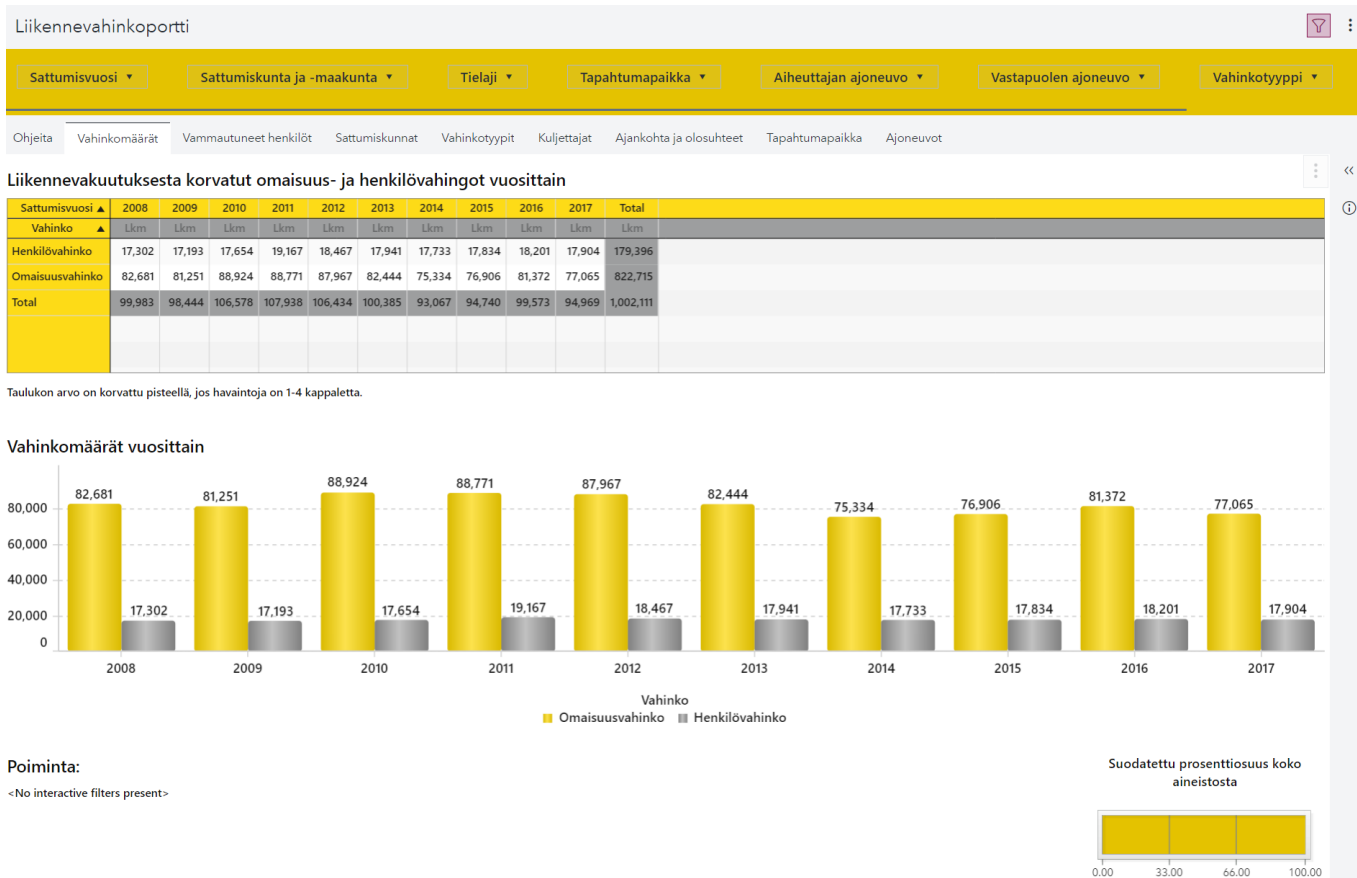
Liikennevahinkoportti

Sattumisvuosi ▼ Sattumiskunta ja -maakunta ▼ Tielaji ▼ Tapahtumapaikka ▼ Aiheuttajan ajoneuvo ▼ Vastapuolen ajoneuvo ▼ Vahinkotyyppi ▼

Ohjeita Vahinkomäärät Vammautuneet henkilöt Sattumiskunnat Vahinkotyypit Kuljettajat Ajankohta ja olosuhteet Tapahtumapaikka Ajoneuvot

Liikennevakuutuksesta korvatut omaisuus- ja henkilövahingot vuosittain

| Sattumisvuosi ▲ | 2008 | 2009 | 2010 | 2011 | 2012 | 2013 | 2014 | 2015 | 2016 | 2017 | Total |
|---|---|---|---|---|---|---|---|---|---|---|---|
| Vahinko ▲ | Lkm | Lkm | Lkm | Lkm | Lkm | Lkm | Lkm | Lkm | Lkm | Lkm | Lkm |
| Henkilövahinko | 17,302 | 17,193 | 17,654 | 19,167 | 18,467 | 17,941 | 17,733 | 17,834 | 18,201 | 17,904 | 179,396 |
| Omaisuusvahinko | 82,681 | 81,251 | 88,924 | 88,771 | 87,967 | 82,444 | 75,334 | 76,906 | 81,372 | 77,065 | 822,715 |
| Total | 99,983 | 98,444 | 106,578 | 107,938 | 106,434 | 100,385 | 93,067 | 94,740 | 99,573 | 94,969 | 1,002,111 |

Taulukon arvo on korvattu pisteellä, jos havaintoja on 1-4 kappaletta.

Vahinkomäärät vuosittain

80,000
60,000
40,000
20,000
0

82,681 17,302 2008
81,251 17,193 2009
88,924 17,654 2010
88,771 19,167 2011
87,967 18,467 2012
82,444 17,941 2013
75,334 17,733 2014
76,906 17,834 2015
81,372 18,201 2016
77,065 17,904 2017

Vahinko
Omaisuusvahinko Henkilövahinko

Poiminta:
<No interactive filters present>

Suodatettu prosenttiosuus koko aineistosta

0.00 33.00 66.00 100.00